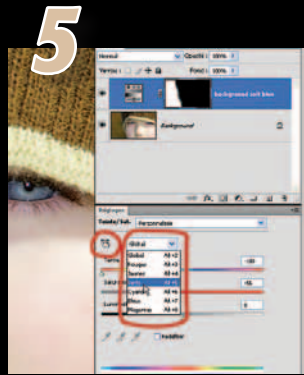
5

Normal
Opacité : 100%
Verrou :
Fond : 100%
background noir blanc
Background

Réglages
Teinte/Sat.
Personnalisé
Global
Global
Rouges
Jaunes
Verts
Cyans
Bleus
Magentas
Teinte
Saturation
Luminosité
Redéfinir
-180
-15
0
Alt+2
Alt+3
Alt+4
Alt+5
Alt+6
Alt+7
Alt+8